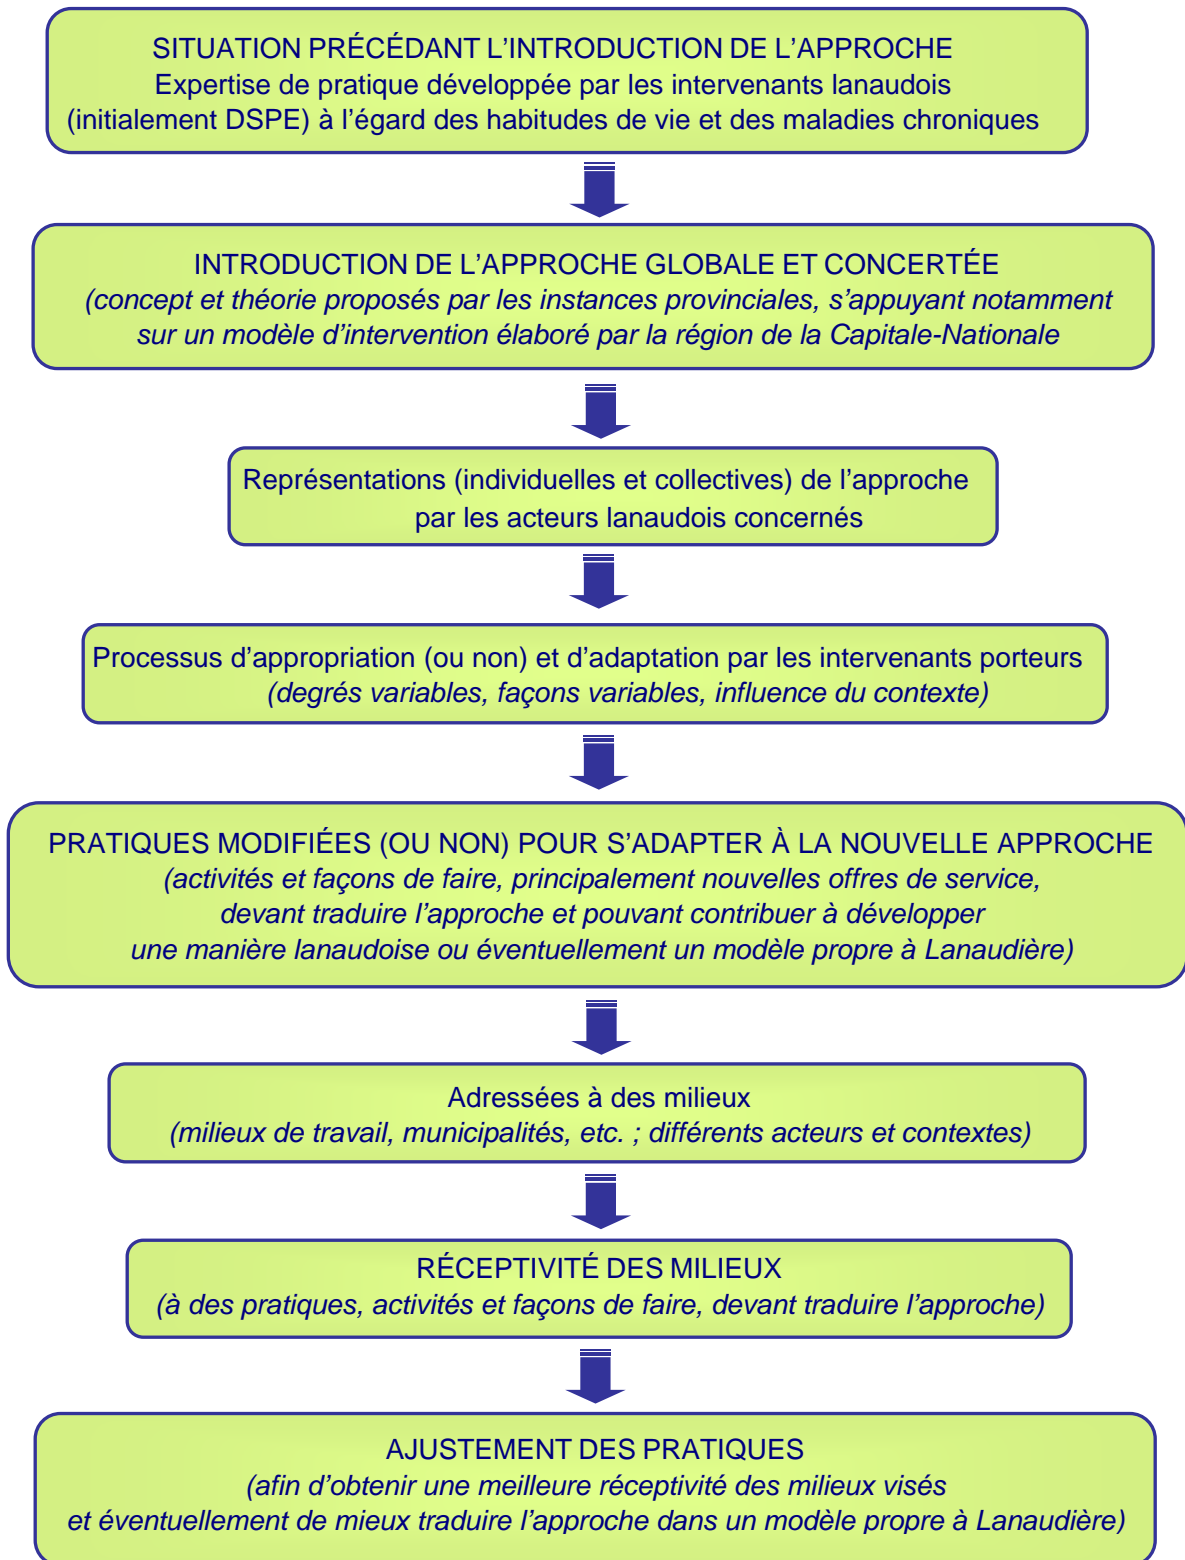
SITUATION PRÉCÉDANT L’INTRODUCTION DE L’APPROCHE
Expertise de pratique développée par les intervenants lanaudois (initialement DSPE) à l’égard des habitudes de vie et des maladies chroniques

INTRODUCTION DE L’APPROCHE GLOBALE ET CONCERTÉE
(concept et théorie proposés par les instances provinciales, s’appuyant notamment sur un modèle d’intervention élaboré par la région de la Capitale-Nationale

Représentations (individuelles et collectives) de l’approche par les acteurs lanaudois concernés

Processus d’appropriation (ou non) et d’adaptation par les intervenants porteurs
(degrés variables, façons variables, influence du contexte)

PRATIQUES MODIFIÉES (OU NON) POUR S’ADAPTER À LA NOUVELLE APPROCHE
(activités et façons de faire, principalement nouvelles offres de service, devant traduire l’approche et pouvant contribuer à développer une manière lanaudoise ou éventuellement un modèle propre à Lanaudière)

Adressées à des milieux
(milieux de travail, municipalités, etc. ; différents acteurs et contextes)

RÉCEPTIVITÉ DES MILIEUX
(à des pratiques, activités et façons de faire, devant traduire l’approche)

AJUSTEMENT DES PRATIQUES
(afin d’obtenir une meilleure réceptivité des milieux visés et éventuellement de mieux traduire l’approche dans un modèle propre à Lanaudière)